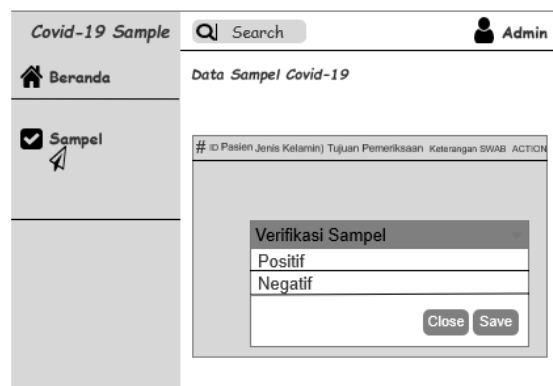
Covid-19 Sample

Search

Admin

Beranda

Sampel

Data Sampel Covid-19

| # | ID Pasien | Jenis Kelamin) | Tujuan Pemeriksaan | Keterangan SWAB | ACTION |
|---|---|---|---|---|---|

Verifikasi Sampel

Positif

Negatif

Close Save